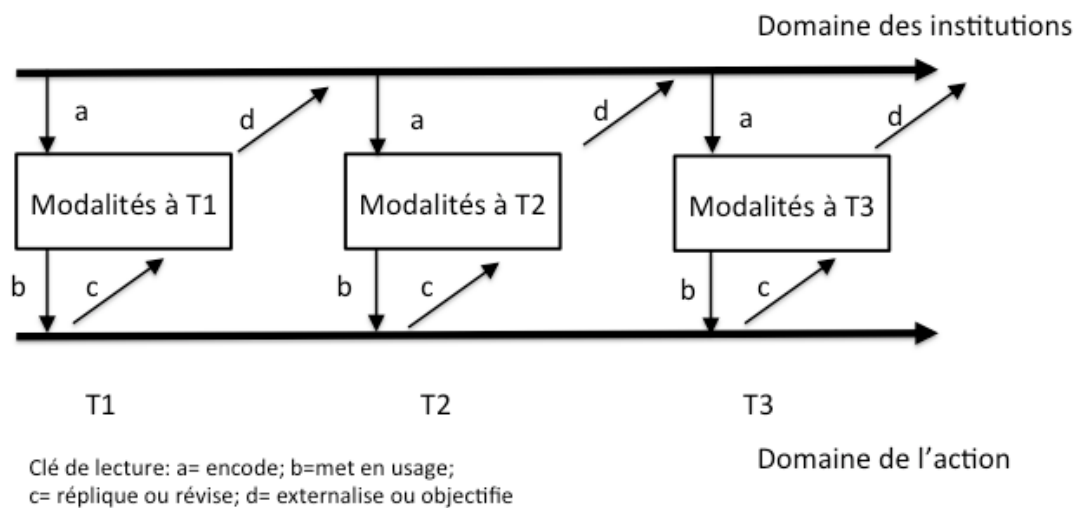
Domaine des institutions

a

d

Modalités à T1

b

c

a

d

Modalités à T2

b

c

a

d

Modalités à T3

b

c

T1

T2

T3

Clé de lecture: a= encode; b=met en usage; c= réplique ou révise; d= externalise ou objectifie

Domaine de l'action